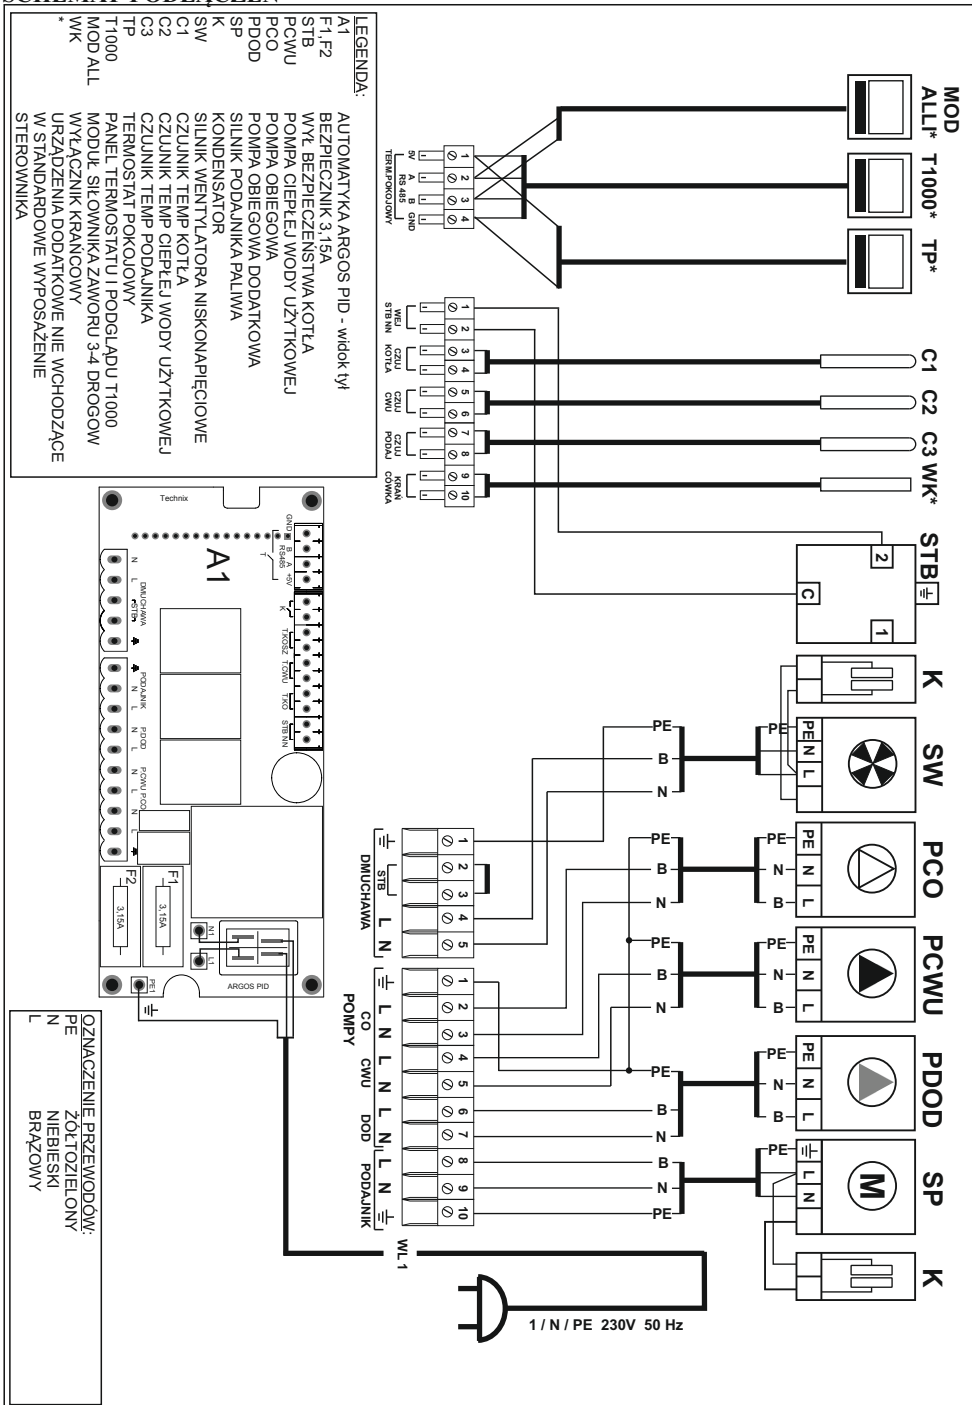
SCHEMAT PODŁĄCZEŃ

LEGENDA:

| | |
|---|---|
| A1 | AUTOMATYKA ARGOS PID - widok tył |
| F1,F2 | BEZPIECZNIK 3,15A |
| STB | WYŁ BEZPIECZEŃSTWA KOTŁA |
| PCWU | POMPA CIEPŁEJ WODY UŻYTKOWEJ |
| PCO | POMPA OBIEGOWA |
| PDOD | POMPA OBIEGOWA DODATKOWA |
| SP | SILNIK PODAJNIKA PALIWA |
| K | KONDENSATOR |
| SW | SILNIK WENTYLATORA NISKONAPIĘCIOWE |
| C1 | CZUJNIK TEMP KOTŁA |
| C2 | CZUJNIK TEMP CIEPŁEJ WODY UŻYTKOWEJ |
| C3 | CZUJNIK TEMP PODAJNIKA |
| TP | TERMOSTAT POKOJOWY |
| T1000 | PANEL TERMOSTATU I PODGLĄDU T1000 |
| MOD ALL | MODUŁ SIŁOWNIKA ZAWORU 3-4 DROGOW |
| WK | WYŁĄCZNIK KRAŃCOWY |
| * | URZĄDZENIA DODATKOWE NIE WCHODZĄCE W STANDARDOWE WYPOSAŻENIE STEROWNIKA |

MOD ALL* T1000* TP*

1 2 3 4
5V A B GND
RS 485
TERM.POKOJOWY

1 2 3 4 5 6 7 8 9 10
WEJ STB NN
CZUJ KOTŁA
CZUJ CWU
CZUJ PODAJ
KRAŃCÓWKA

C1 C2 C3 WK*

STB 2 C 1

K SW PCO PCWU PDOD SP K

PE N L
PE B N

Technix
A1
GND B A +5V RS485 T
K TKOSZ TCWU TKO STB NN
N L DMUCHAWA STB
PODAJNIK N L
PDOD N L
PCWU PCO N L N L
F2 3,15A
F1 3,15A
N1 L1
ARGOS PID
PE1

1 2 3 4 5
STB
DMUCHAWA L N

1 2 3 4 5 6 7 8 9 10
L N L N L N L N
CO CWU DOD PODAJNIK
POMPY

WL 1

1 / N / PE 230V 50 Hz

OZNACZENIE PRZEWODÓW:
PE ŻÓŁTOZIELONY
N NIEBIESKI
L BRĄZOWY